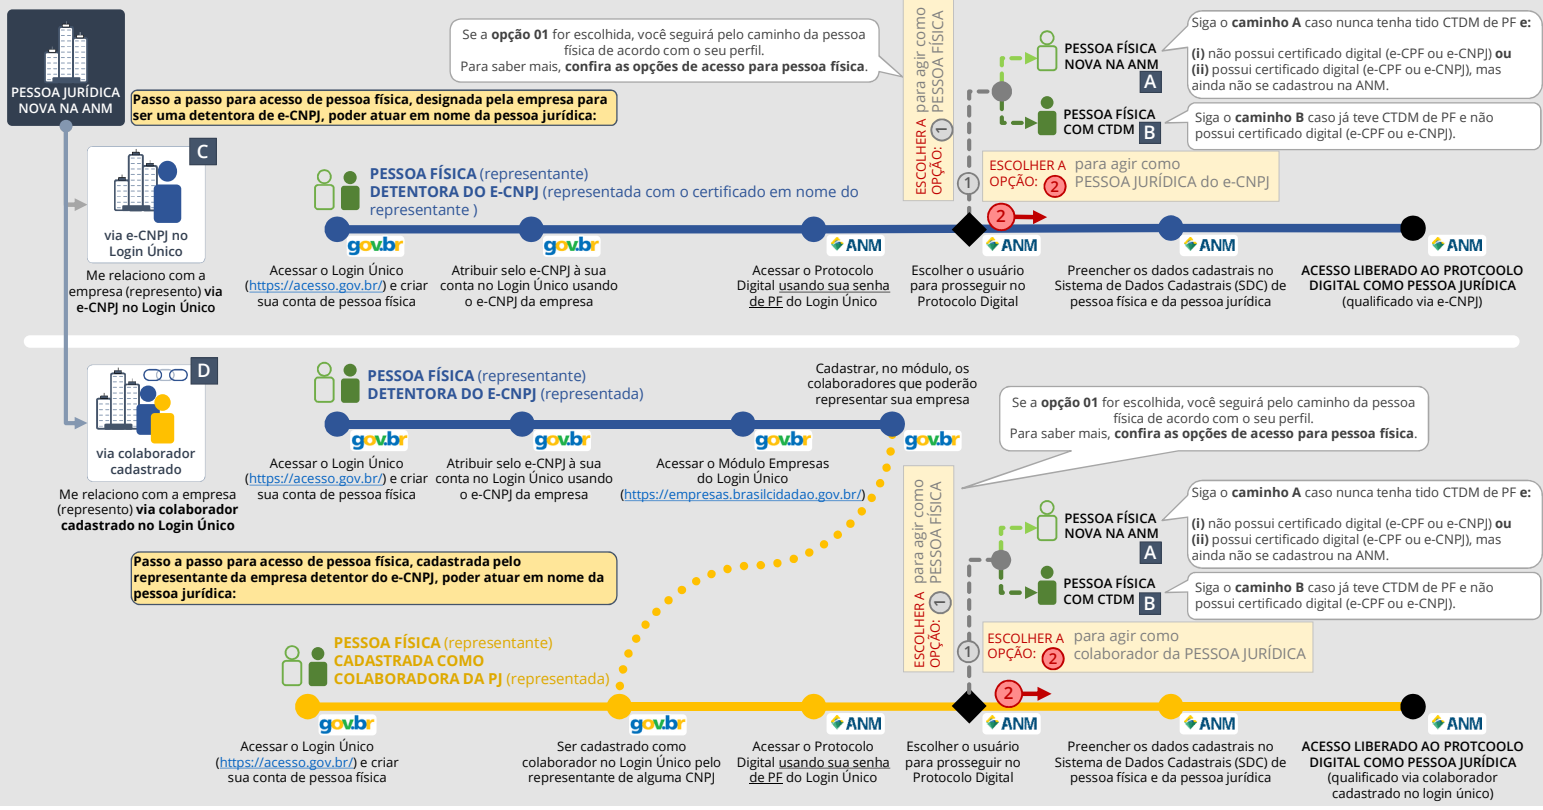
PESSOA JURÍDICA NOVA NA ANM

Passo a passo para acesso de pessoa física, designada pela empresa para ser uma detentora de e-CNPJ, poder atuar em nome da pessoa jurídica:

Se a **opção 01** for escolhida, você seguirá pelo caminho da pessoa física de acordo com o seu perfil. Para saber mais, **confira as opções de acesso para pessoa física**.

ESCOLHER A OPÇÃO: 1 para agir como PESSOA FÍSICA

PESSOA FÍSICA NOVA NA ANM A

PESSOA FÍSICA COM CTDM B

Siga o **caminho A** caso nunca tenha tido CTDM de PF **e:**
**(i)** não possui certificado digital (e-CPF ou e-CNPJ) **ou**
**(ii)** possui certificado digital (e-CPF ou e-CNPJ), mas ainda não se cadastrou na ANM.

Siga o **caminho B** caso já teve CTDM de PF e não possui certificado digital (e-CPF ou e-CNPJ).

C

via e-CNPJ no Login Único

Me relaciono com a empresa (represento) **via e-CNPJ no Login Único**

**PESSOA FÍSICA** (representante) **DETENTORA DO E-CNPJ** (representada com o certificado em nome do representante )

ESCOLHER A OPÇÃO: 2 para agir como PESSOA JURÍDICA do e-CNPJ

1

2

gov.br
Acessar o Login Único (https://acesso.gov.br/) e criar sua conta de pessoa física

gov.br
Atribuir selo e-CNPJ à sua conta no Login Único usando o e-CNPJ da empresa

ANM
Acessar o Protocolo Digital usando sua senha de PF do Login Único

ANM
Escolher o usuário para prosseguir no Protocolo Digital

ANM
Preencher os dados cadastrais no Sistema de Dados Cadastrais (SDC) de pessoa física e da pessoa jurídica

ANM
**ACESSO LIBERADO AO PROTCOOLO DIGITAL COMO PESSOA JURÍDICA** (qualificado via e-CNPJ)

D

via colaborador cadastrado

Me relaciono com a empresa (represento) **via colaborador cadastrado no Login Único**

**PESSOA FÍSICA** (representante) **DETENTORA DO E-CNPJ** (representada)

Cadastrar, no módulo, os colaboradores que poderão representar sua empresa

gov.br
Acessar o Login Único (https://acesso.gov.br/) e criar sua conta de pessoa física

gov.br
Atribuir selo e-CNPJ à sua conta no Login Único usando o e-CNPJ da empresa

gov.br
Acessar o Módulo Empresas do Login Único (https://empresas.brasilcidadao.gov.br/)

gov.br

Se a **opção 01** for escolhida, você seguirá pelo caminho da pessoa física de acordo com o seu perfil. Para saber mais, **confira as opções de acesso para pessoa física**.

ESCOLHER A OPÇÃO: 1 para agir como PESSOA FÍSICA

PESSOA FÍSICA NOVA NA ANM A

PESSOA FÍSICA COM CTDM B

Siga o **caminho A** caso nunca tenha tido CTDM de PF **e:**
**(i)** não possui certificado digital (e-CPF ou e-CNPJ) **ou**
**(ii)** possui certificado digital (e-CPF ou e-CNPJ), mas ainda não se cadastrou na ANM.

Siga o **caminho B** caso já teve CTDM de PF e não possui certificado digital (e-CPF ou e-CNPJ).

Passo a passo para acesso de pessoa física, cadastrada pelo representante da empresa detentor do e-CNPJ, poder atuar em nome da pessoa jurídica:

ESCOLHER A OPÇÃO: 2 para agir como colaborador da PESSOA JURÍDICA

**PESSOA FÍSICA** (representante) **CADASTRADA COMO COLABORADORA DA PJ** (representada)

1

2

gov.br
Acessar o Login Único (https://acesso.gov.br/) e criar sua conta de pessoa física

gov.br
Ser cadastrado como colaborador no Login Único pelo representante de alguma CNPJ

ANM
Acessar o Protocolo Digital usando sua senha de PF do Login Único

ANM
Escolher o usuário para prosseguir no Protocolo Digital

ANM
Preencher os dados cadastrais no Sistema de Dados Cadastrais (SDC) de pessoa física e da pessoa jurídica

ANM
**ACESSO LIBERADO AO PROTCOOLO DIGITAL COMO PESSOA JURÍDICA** (qualificado via colaborador cadastrado no login único)